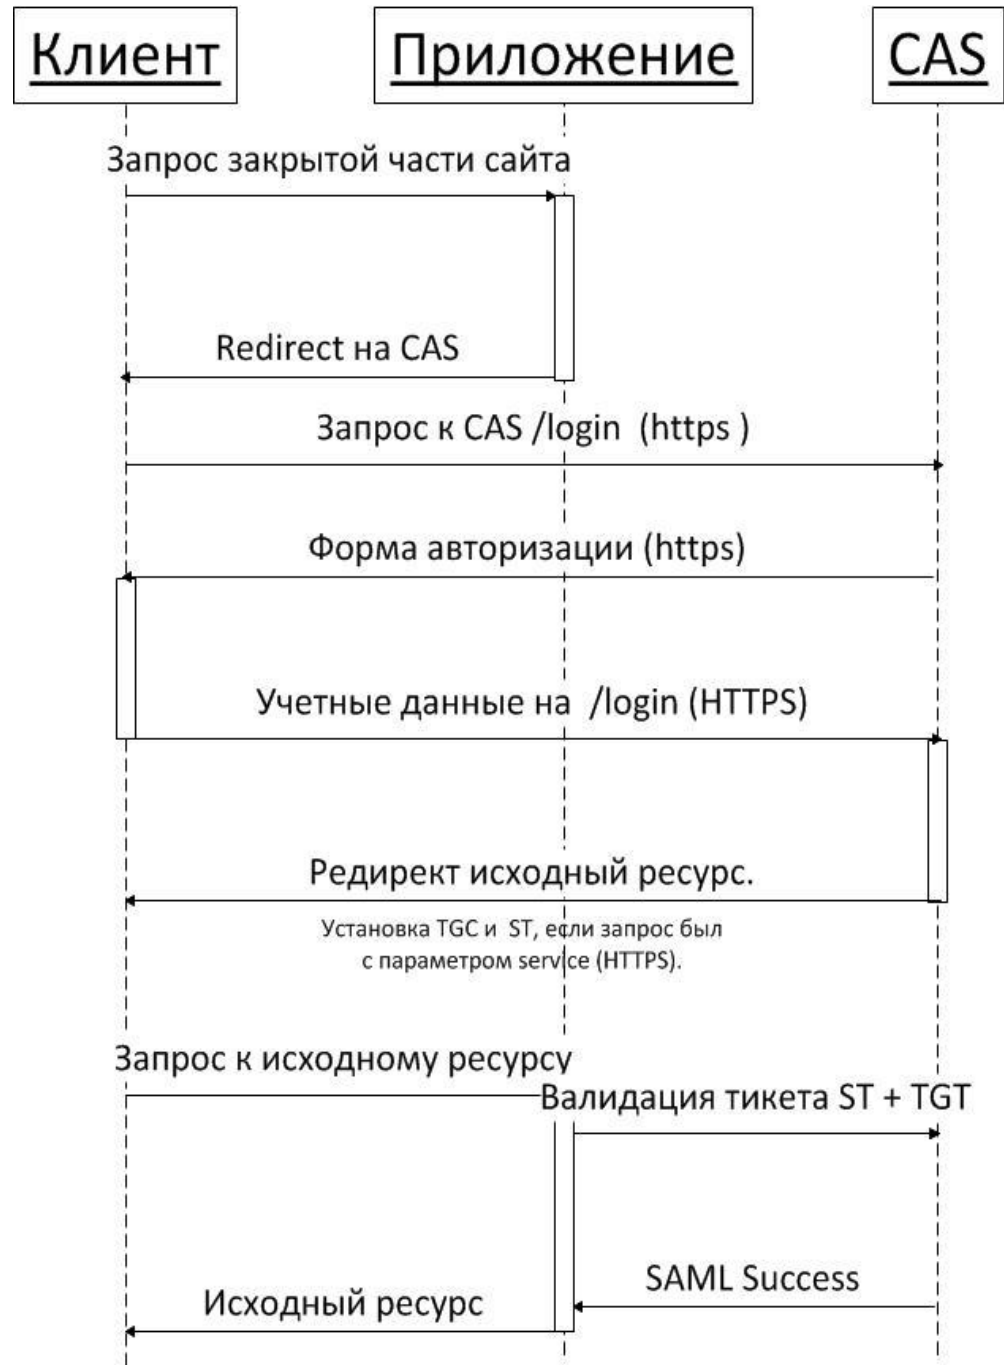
Клиент

Приложение

CAS

Запрос закрытой части сайта

Redirect на CAS

Запрос к CAS /login (https )

Форма авторизации (https)

Учетные данные на /login (HTTPS)

Редирект исходный ресурс.

Установка TGC и ST, если запрос был с параметром service (HTTPS).

Запрос к исходному ресурсу

Валидация тикета ST + TGT

SAML Success

Исходный ресурс